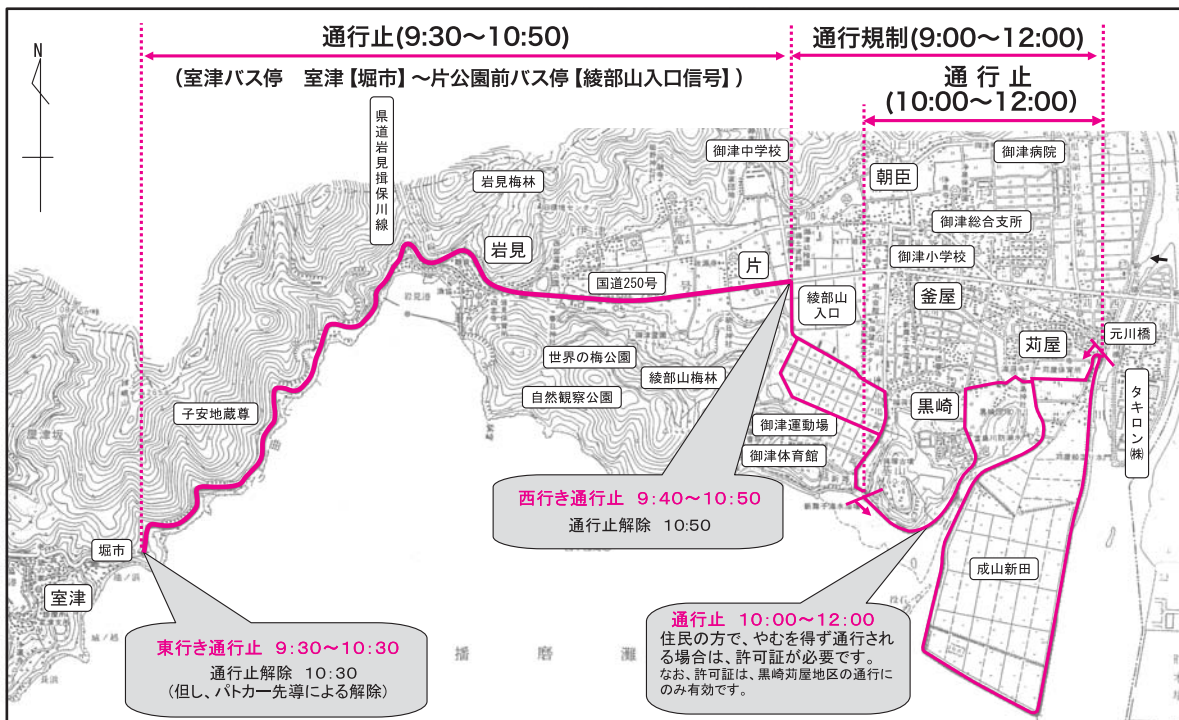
通行止(9:30〜10:50)

(室津バス停　室津【堀市】〜片公園前バス停【綾部山入口信号】)

通行規制(9:00〜12:00)

通行止
(10:00〜12:00)

N

県道岩見揖保川線

岩見梅林

岩見

御津中学校

国道250号

片

綾部山入口

朝臣

御津病院

御津総合支所

御津小学校

釜屋

苅屋

元川橋

世界の梅公園

綾部山梅林

自然観察公園

子安地蔵尊

御津運動場

御津体育館

黒崎

タキロン㈱

成山新田

堀市

室津

西行き通行止　9:40〜10:50
通行止解除　10:50

東行き通行止　9:30〜10:30
通行止解除　10:30
(但し、パトカー先導による解除)

播　磨　灘

通行止　10:00〜12:00
住民の方で、やむを得ず通行される場合は、許可証が必要です。
なお、許可証は、黒崎苅屋地区の通行にのみ有効です。